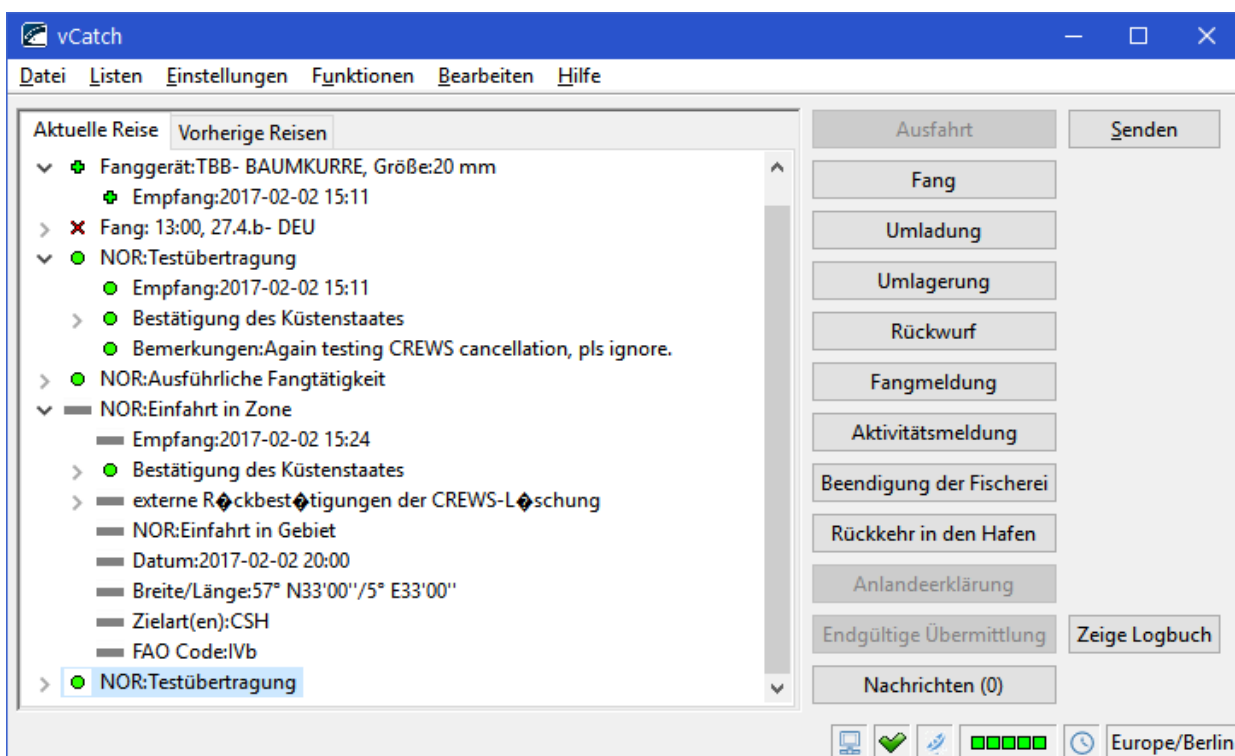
vCatch

Datei Listen Einstellungen Funktionen Bearbeiten Hilfe

Aktuelle Reise | Vorherige Reisen

Fanggerät:TBB- BAUMKURRE, Größe:20 mm
Empfang:2017-02-02 15:11
Fang: 13:00, 27.4.b- DEU
NOR:Testübertragung
Empfang:2017-02-02 15:11
Bestätigung des Küstenstaates
Bemerkungen:Again testing CREWS cancellation, pls ignore.
NOR:Ausführliche Fangtätigkeit
NOR:Einfahrt in Zone
Empfang:2017-02-02 15:24
Bestätigung des Küstenstaates
externe R�ckbest�tigungen der CREWS-L�schung
NOR:Einfahrt in Gebiet
Datum:2017-02-02 20:00
Breite/Länge:57° N33'00''/5° E33'00''
Zielart(en):CSH
FAO Code:IVb
NOR:Testübertragung

Ausfahrt
Fang
Umladung
Umlagerung
Rückwurf
Fangmeldung
Aktivitätsmeldung
Beendigung der Fischerei
Rückkehr in den Hafen
Anlandeerklärung
Endgültige Übermittlung
Nachrichten (0)

Senden
Zeige Logbuch

Europe/Berlin